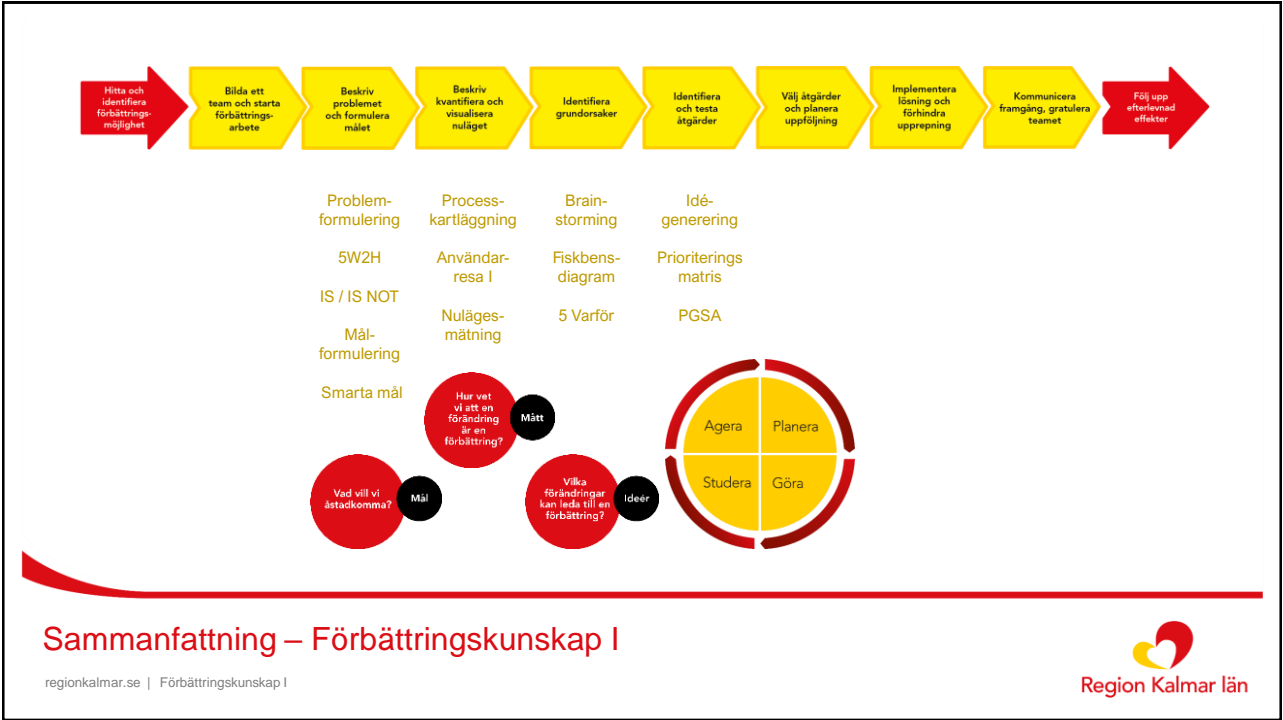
Hitta och identifiera förbättringsmöjlighet

Bilda ett team och starta förbättringsarbete

Beskriv problemet och formulera målet

Beskriv kvantifiera och visualisera nuläget

Identifiera grundorsaker

Identifiera och testa åtgärder

Välj åtgärder och planera uppföljning

Implementera lösning och förhindra upprepning

Kommunicera framgång, gratulera teamet

Följ upp efterlevnad effekter

Problemformulering

5W2H

IS / IS NOT

Målformulering

Smarta mål

Processkartläggning

Användarresa I

Nulägesmätning

Brainstorming

Fiskbensdiagram

5 Varför

Idégenerering

Prioriterings matris

PGSA

Hur vet vi att en förändring är en förbättring?

Mått

Vad vill vi åstadkomma?

Mål

Vilka förändringar kan leda till en förbättring?

Ideér

Agera

Planera

Studera

Göra

Sammanfattning – Förbättringskunskap I

regionkalmar.se | Förbättringskunskap I

Region Kalmar län